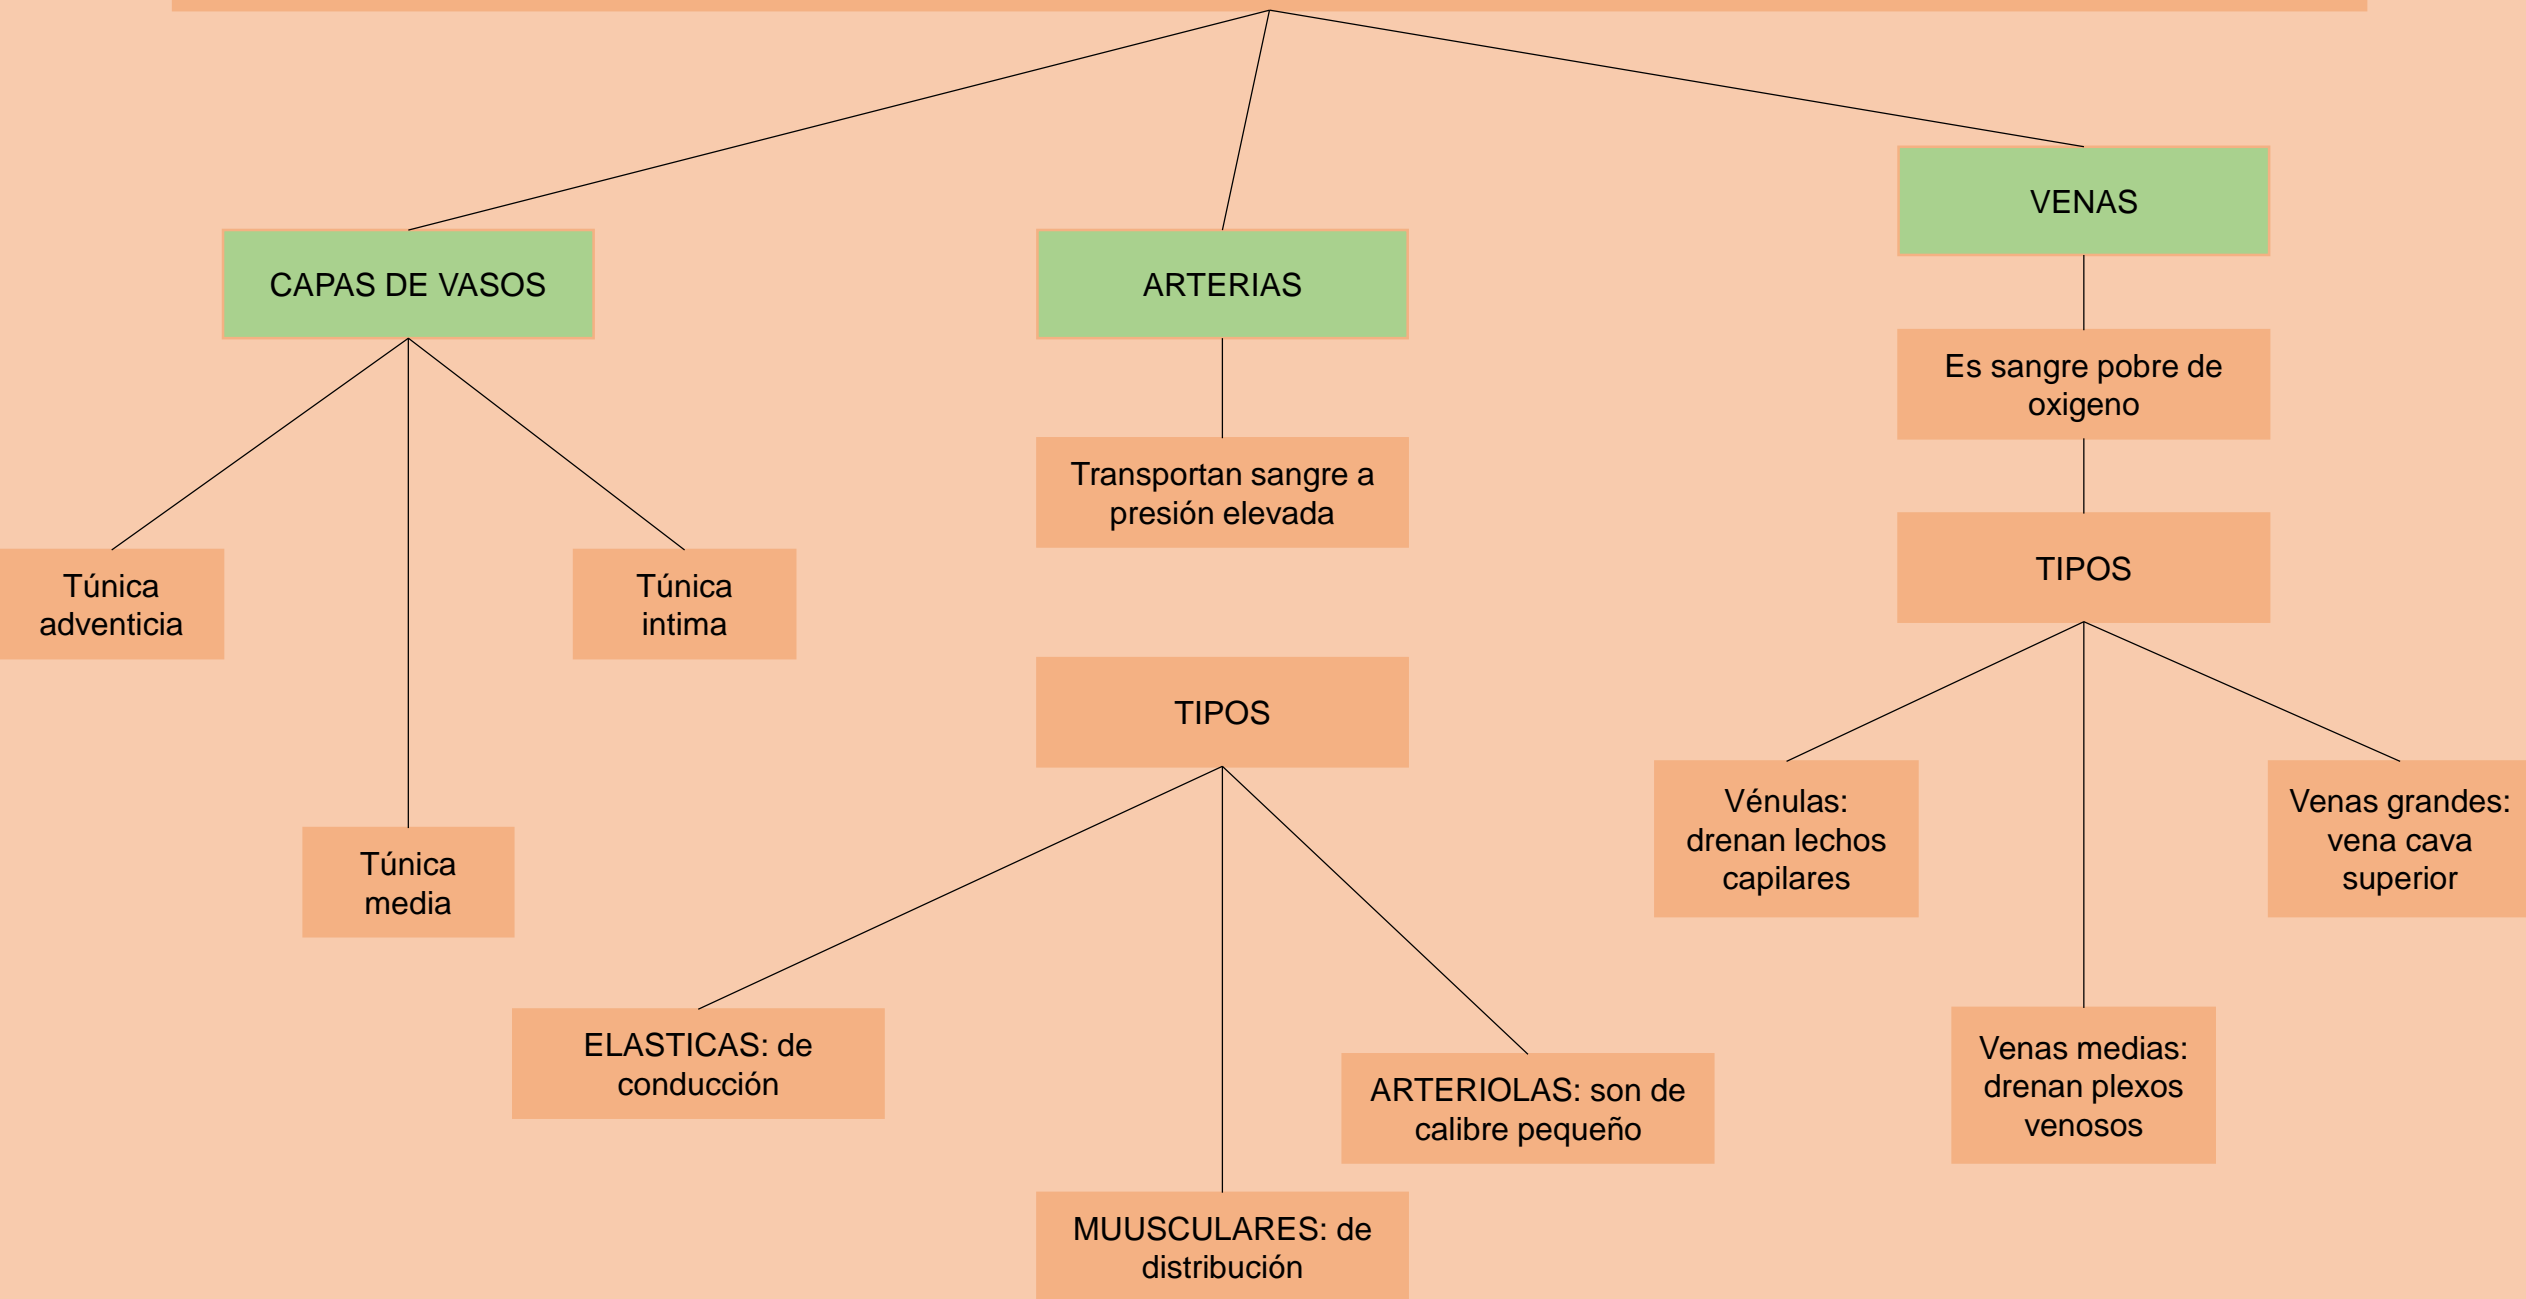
CAPAS DE VASOS

Túnica adventicia

Túnica media

Túnica intima

ARTERIAS

Transportan sangre a presión elevada

TIPOS

ELASTICAS: de conducción

MUUSCULARES: de distribución

ARTERIOLAS: son de calibre pequeño

VENAS

Es sangre pobre de oxigeno

TIPOS

Vénulas: drenan lechos capilares

Venas medias: drenan plexos venosos

Venas grandes: vena cava superior